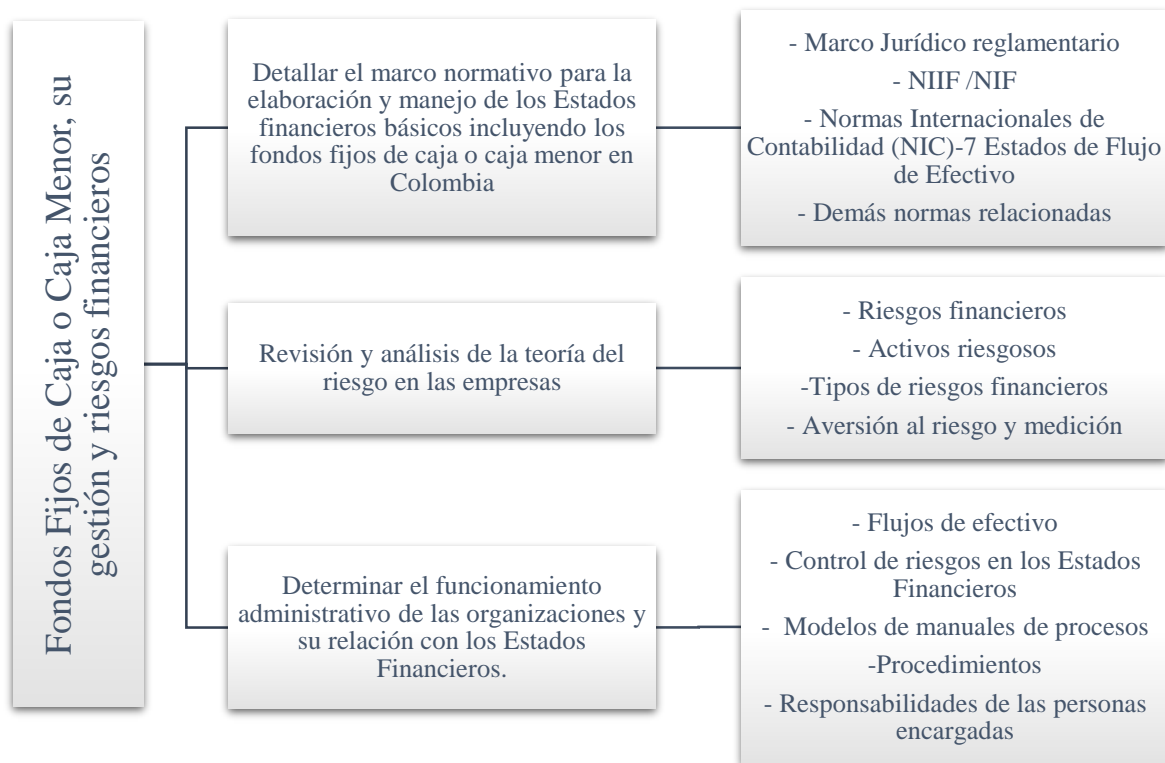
Fondos Fijos de Caja o Caja Menor, su gestión y riesgos financieros

Detallar el marco normativo para la elaboración y manejo de los Estados financieros básicos incluyendo los fondos fijos de caja o caja menor en Colombia

- Marco Jurídico reglamentario
- NIIF /NIF
- Normas Internacionales de Contabilidad (NIC)-7 Estados de Flujo de Efectivo
- Demás normas relacionadas

Revisión y análisis de la teoría del riesgo en las empresas

- Riesgos financieros
- Activos riesgosos
-Tipos de riesgos financieros
- Aversión al riesgo y medición

Determinar el funcionamiento administrativo de las organizaciones y su relación con los Estados Financieros.

- Flujos de efectivo
- Control de riesgos en los Estados Financieros
- Modelos de manuales de procesos
-Procedimientos
- Responsabilidades de las personas encargadas